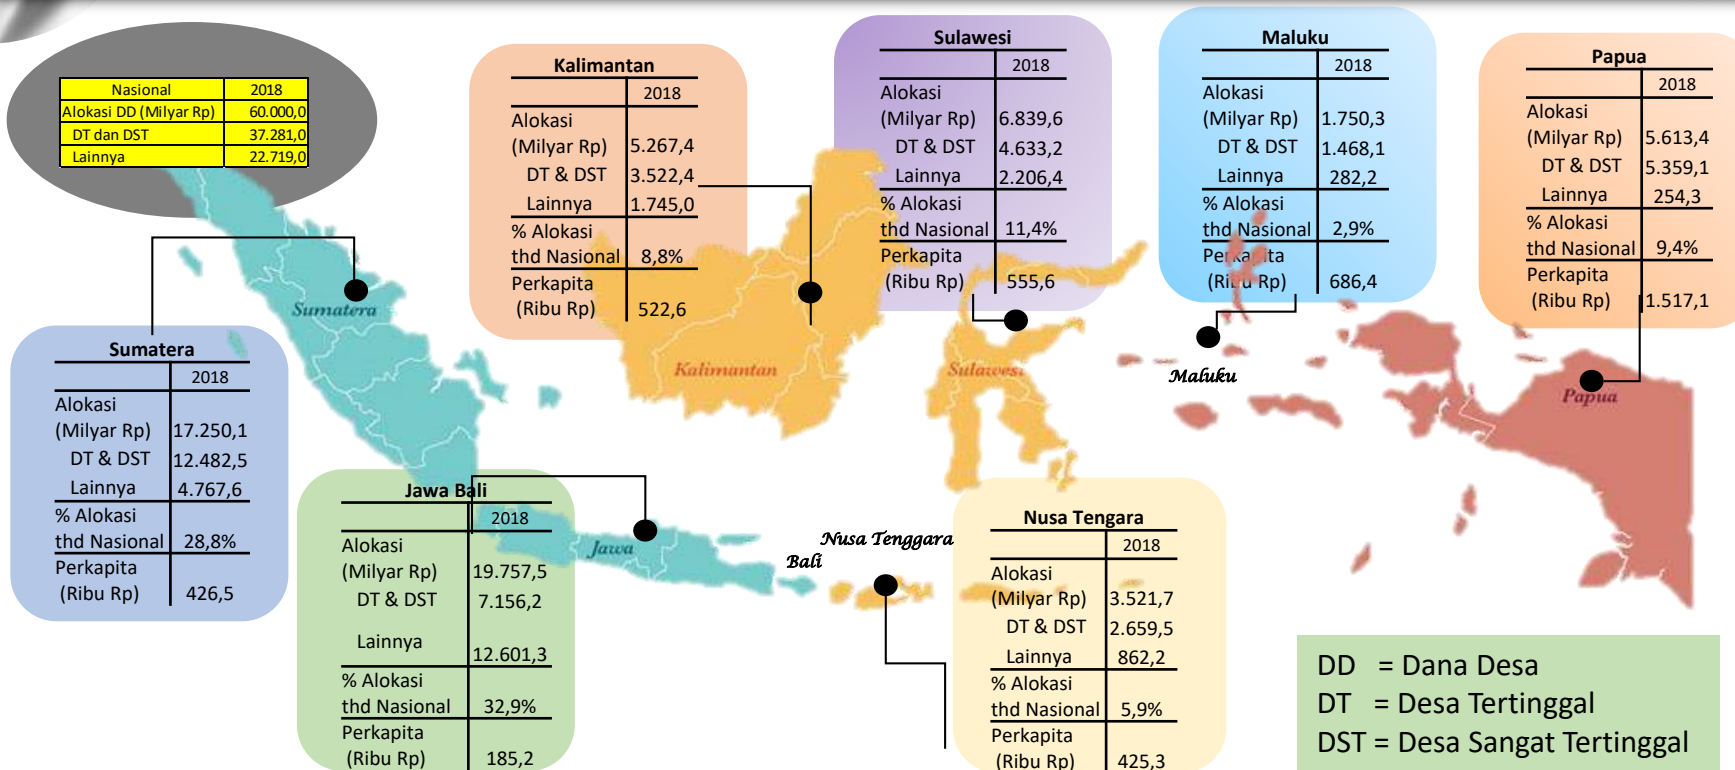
| Nasional | 2018 |
|---|---|
| Alokasi DD (Milyar Rp) | 60.000,0 |
| DT dan DST | 37.281,0 |
| Lainnya | 22.719,0 |

Kalimantan

| | 2018 |
|---|---|
| Alokasi (Milyar Rp) | 5.267,4 |
| DT & DST | 3.522,4 |
| Lainnya | 1.745,0 |
| % Alokasi thd Nasional | 8,8% |
| Perkapita (Ribu Rp) | 522,6 |

Sulawesi

| | 2018 |
|---|---|
| Alokasi (Milyar Rp) | 6.839,6 |
| DT & DST | 4.633,2 |
| Lainnya | 2.206,4 |
| % Alokasi thd Nasional | 11,4% |
| Perkapita (Ribu Rp) | 555,6 |

Maluku

| | 2018 |
|---|---|
| Alokasi (Milyar Rp) | 1.750,3 |
| DT & DST | 1.468,1 |
| Lainnya | 282,2 |
| % Alokasi thd Nasional | 2,9% |
| Pe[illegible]ta (Ri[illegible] Rp) | 686,4 |

Papua

| | 2018 |
|---|---|
| Alokasi (Milyar Rp) | 5.613,4 |
| DT & DST | 5.359,1 |
| Lainnya | 254,3 |
| % Alokasi thd Nasional | 9,4% |
| Perkapita (Ribu Rp) | 1.517,1 |

Sumatera

| | 2018 |
|---|---|
| Alokasi (Milyar Rp) | 17.250,1 |
| DT & DST | 12.482,5 |
| Lainnya | 4.767,6 |
| % Alokasi thd Nasional | 28,8% |
| Perkapita (Ribu Rp) | 426,5 |

Sumatera

Kalimantan

Sulawesi

Maluku

Papua

Jawa Bali

| | 2018 |
|---|---|
| Alokasi (Milyar Rp) | 19.757,5 |
| DT & DST | 7.156,2 |
| Lainnya | 12.601,3 |
| % Alokasi thd Nasional | 32,9% |
| Perkapita (Ribu Rp) | 185,2 |

Jawa

Nusa Tenggara

Bali

Nusa Tengara

| | 2018 |
|---|---|
| Alokasi (Milyar Rp) | 3.521,7 |
| DT & DST | 2.659,5 |
| Lainnya | 862,2 |
| % Alokasi thd Nasional | 5,9% |
| Perkapita (Ribu Rp) | 425,3 |

DD = Dana Desa
DT = Desa Tertinggal
DST = Desa Sangat Tertinggal